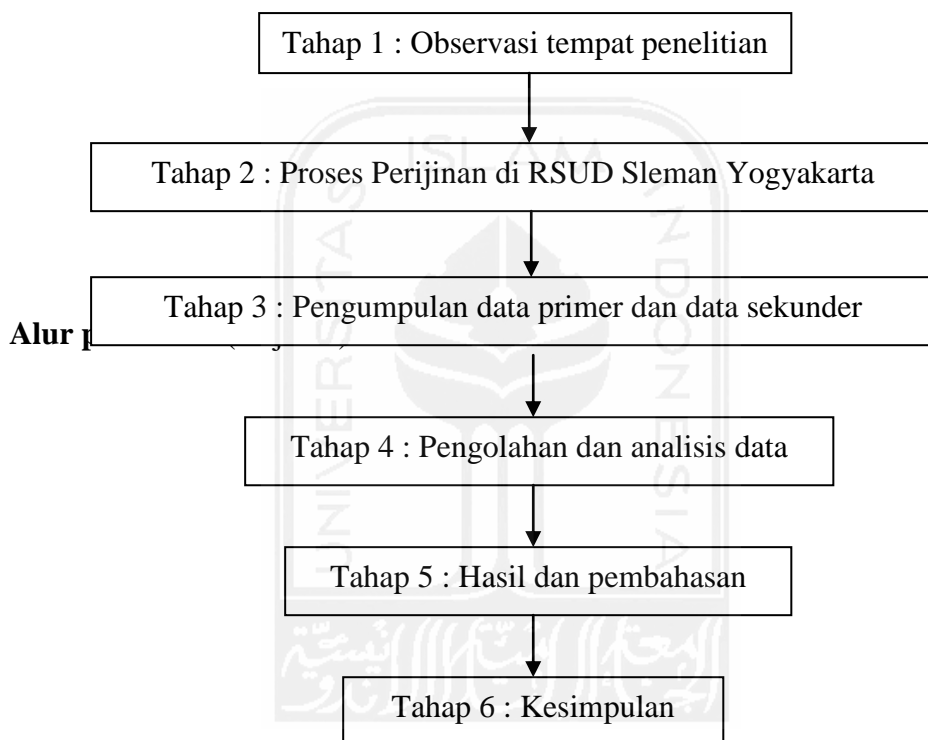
Tahap 1 : Observasi tempat penelitian

Tahap 2 : Proses Perijinan di RSUD Sleman Yogyakarta

Alur p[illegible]

Tahap 3 : Pengumpulan data primer dan data sekunder

Tahap 4 : Pengolahan dan analisis data

Tahap 5 : Hasil dan pembahasan

Tahap 6 : Kesimpulan